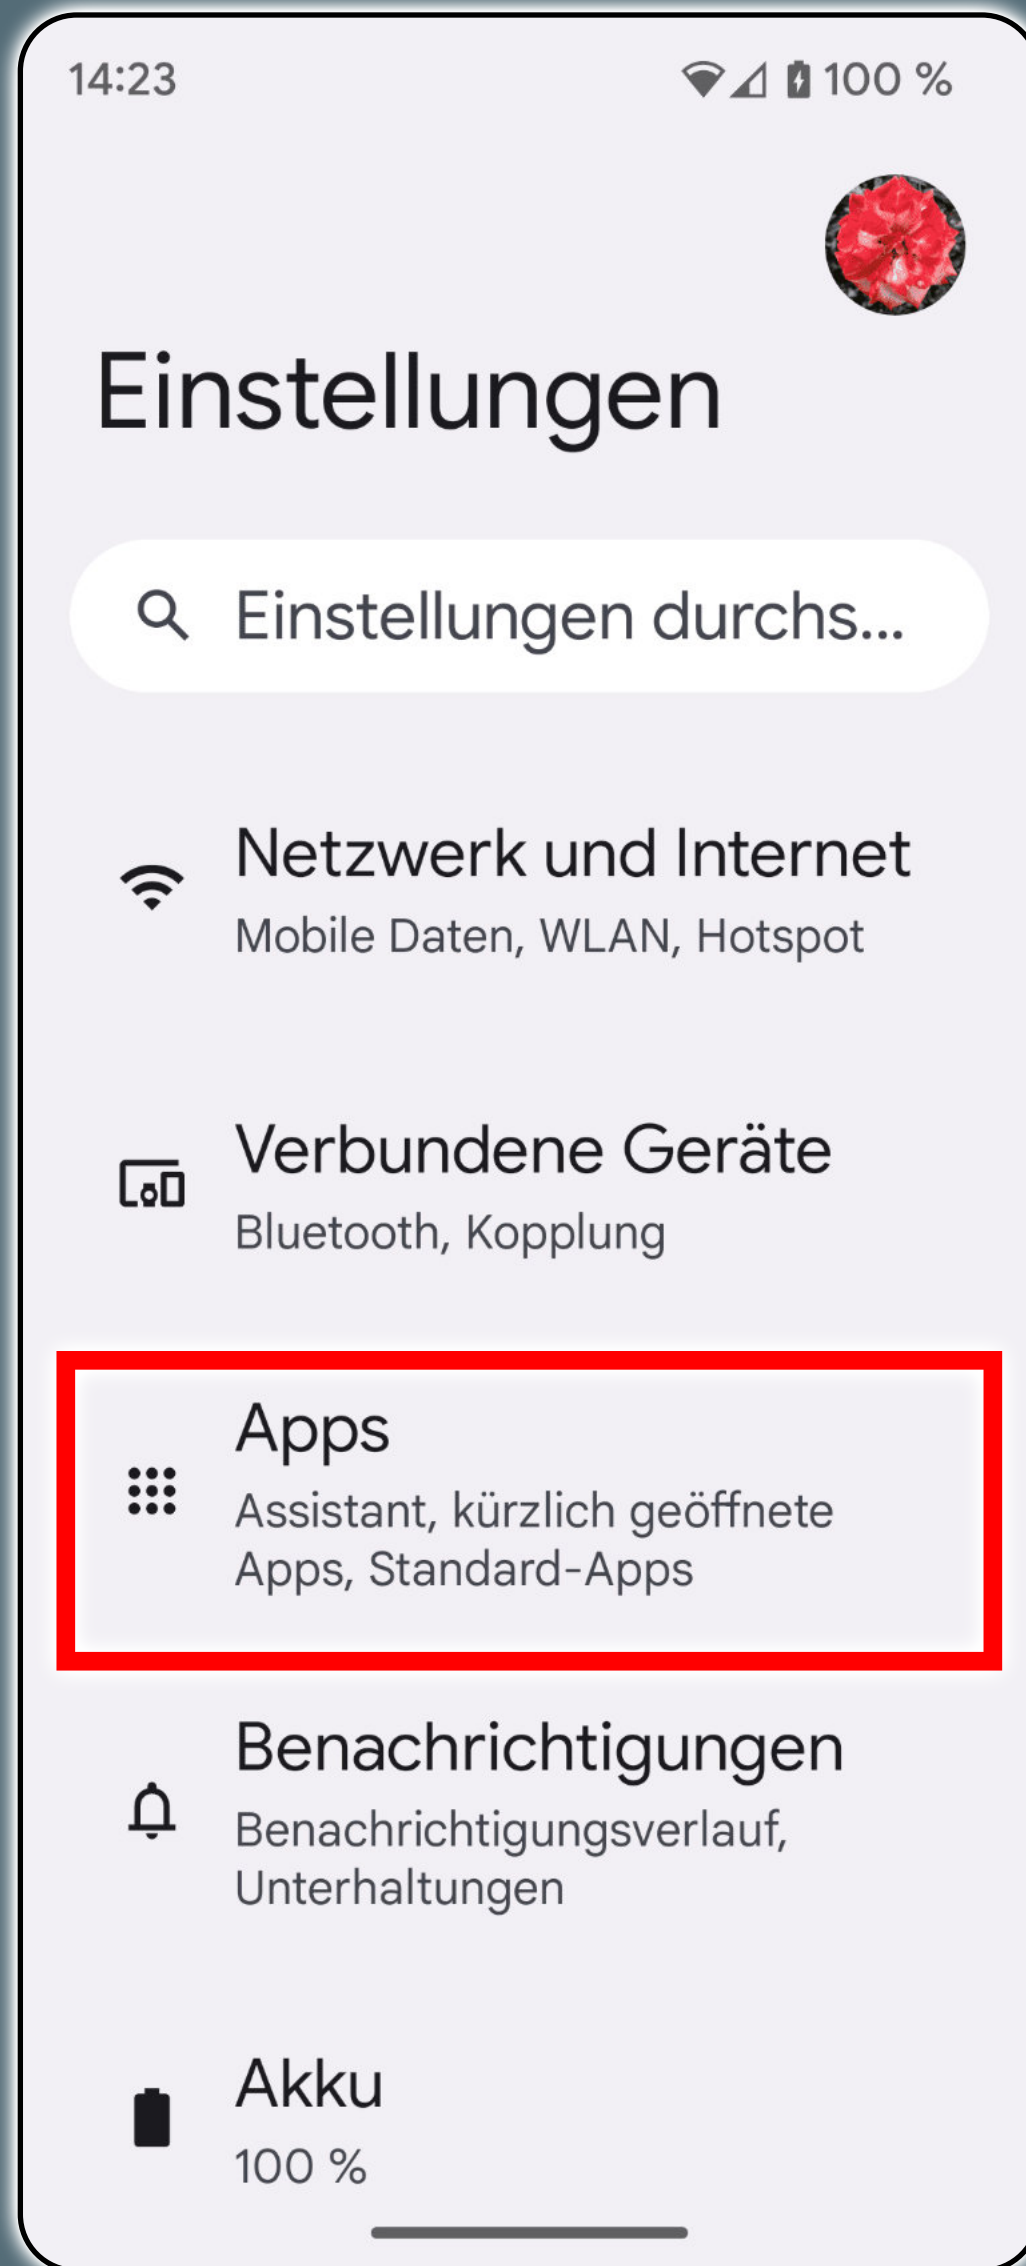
14:23

100 %

Einstellungen

Einstellungen durchs...

Netzwerk und Internet
Mobile Daten, WLAN, Hotspot

Verbundene Geräte
Bluetooth, Kopplung

Apps
Assistant, kürzlich geöffnete Apps, Standard-Apps

Benachrichtigungen
Benachrichtigungsverlauf, Unterhaltungen

Akku
100 %